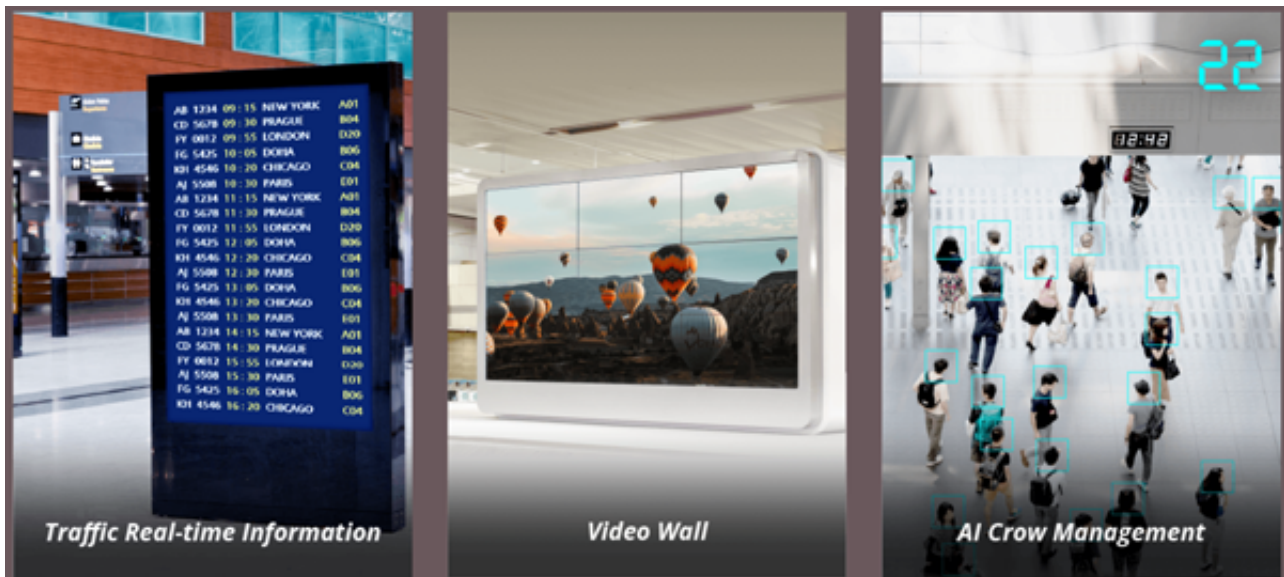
| | | | |
|---|---|---|---|
| AB 1234 | 09 : 15 | NEW YORK | A01 |
| CD 5678 | 09 : 30 | PRAGUE | B04 |
| FY 0012 | 09 : 55 | LONDON | D20 |
| FG 5425 | 10 : 05 | DOHA | B06 |
| KH 4546 | 10 : 20 | CHICAGO | C04 |
| AJ 5508 | 10 : 30 | PARIS | E01 |
| AB 1234 | 11 : 15 | NEW YORK | A01 |
| CD 5678 | 11 : 30 | PRAGUE | B04 |
| FY 0012 | 11 : 55 | LONDON | D20 |
| FG 5425 | 12 : 05 | DOHA | B06 |
| KH 4546 | 12 : 20 | CHICAGO | C04 |
| AJ 5508 | 12 : 30 | PARIS | E01 |
| FG 5425 | 13 : 05 | DOHA | B06 |
| KH 4546 | 13 : 20 | CHICAGO | C04 |
| AJ 5508 | 13 : 30 | PARIS | E01 |
| AB 1234 | 14 : 15 | NEW YORK | A01 |
| CD 5678 | 14 : 30 | PRAGUE | B04 |
| FY 0012 | 15 : 55 | LONDON | D20 |
| AJ 5508 | 15 : 30 | PARIS | E01 |
| FG 5425 | 16 : 05 | DOHA | B06 |
| KH 4546 | 16 : 20 | CHICAGO | C04 |

Traffic Real-time Information

Video Wall

22

02:42

AI Crow Management